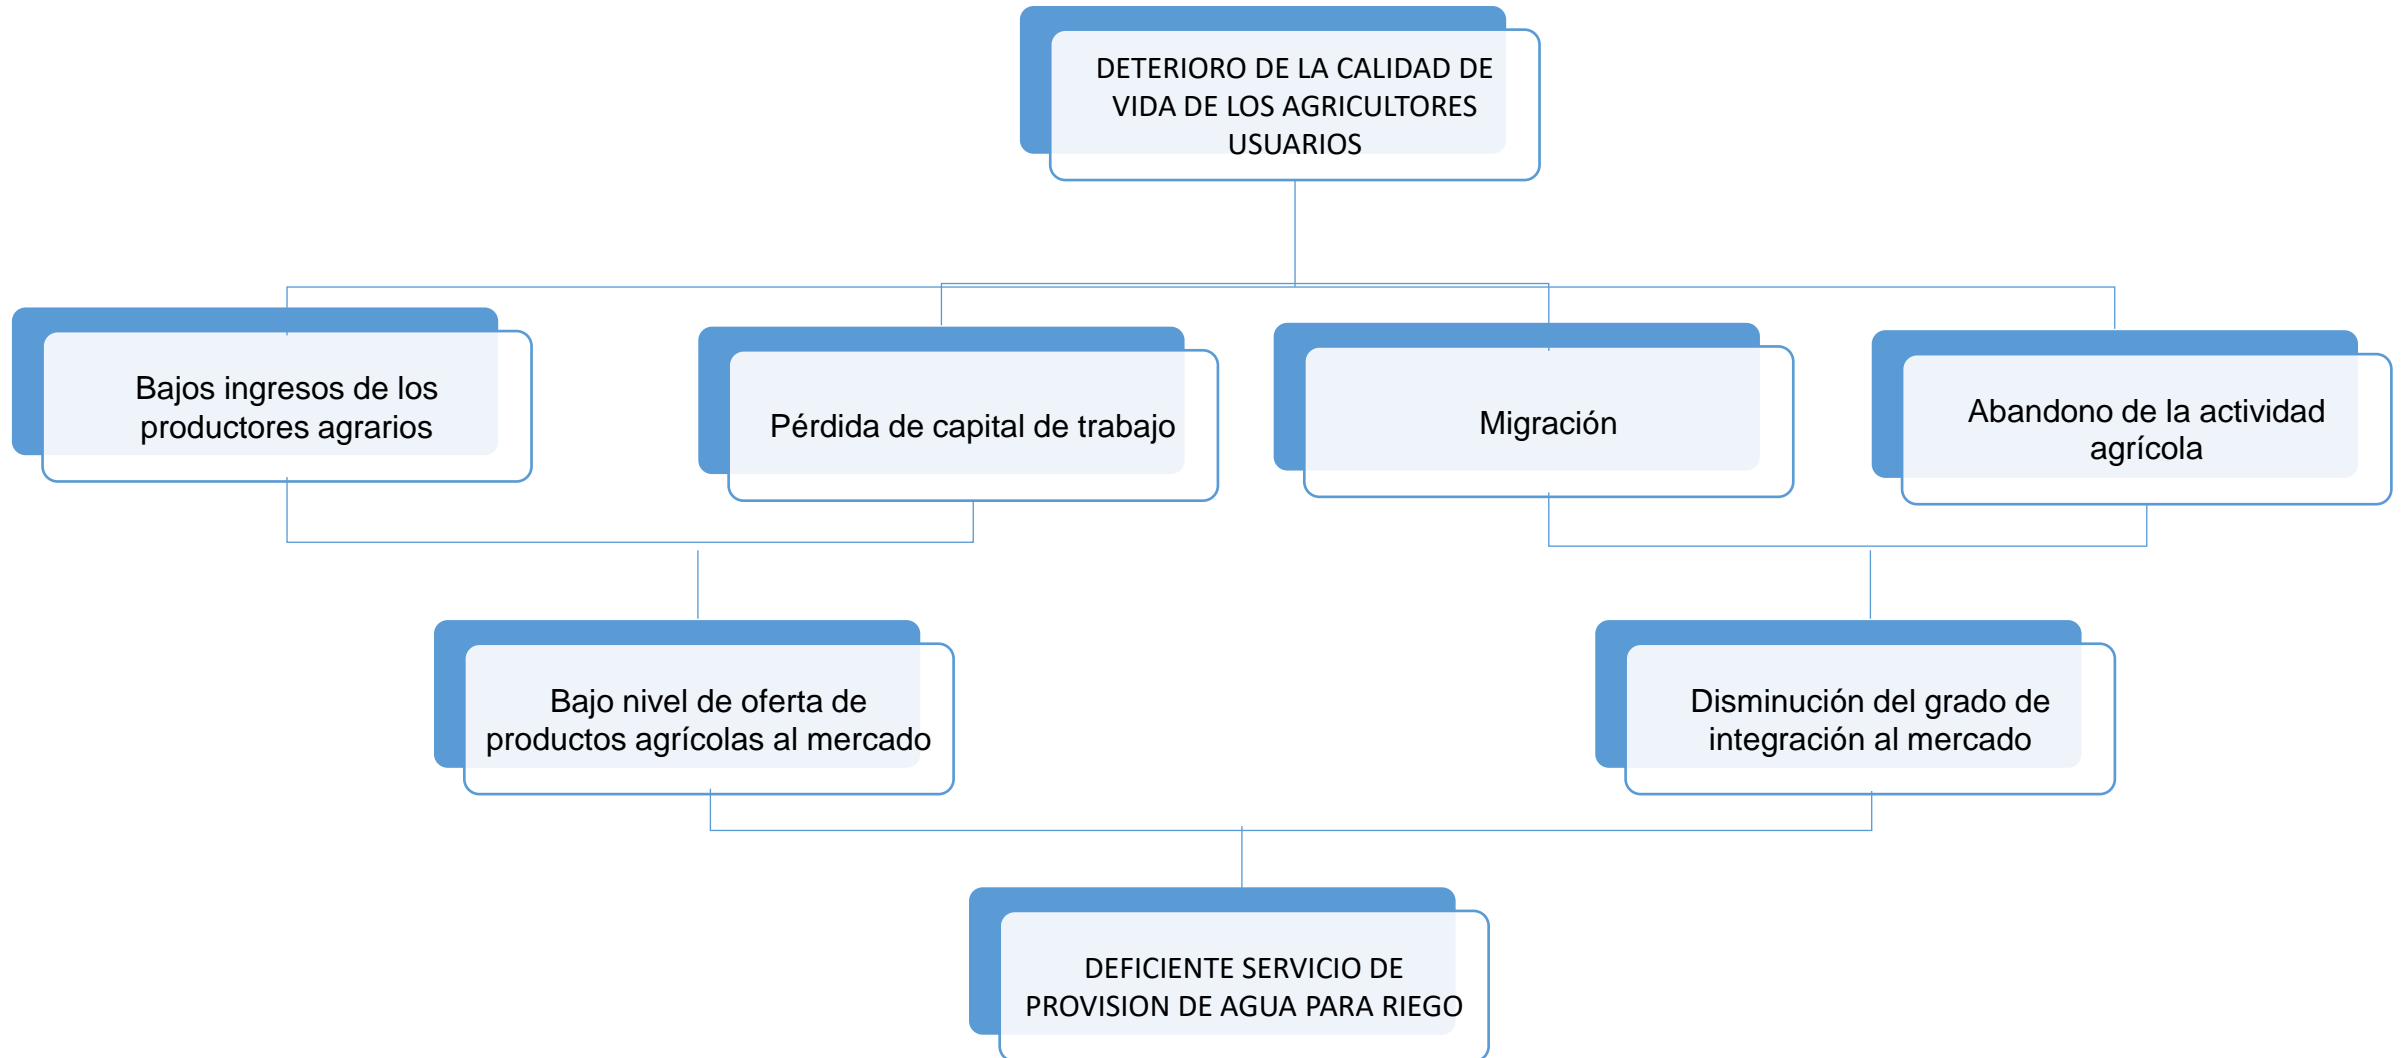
DETERIORO DE LA CALIDAD DE VIDA DE LOS AGRICULTORES USUARIOS

Bajos ingresos de los productores agrarios

Pérdida de capital de trabajo

Migración

Abandono de la actividad agrícola

Bajo nivel de oferta de productos agrícolas al mercado

Disminución del grado de integración al mercado

DEFICIENTE SERVICIO DE PROVISION DE AGUA PARA RIEGO